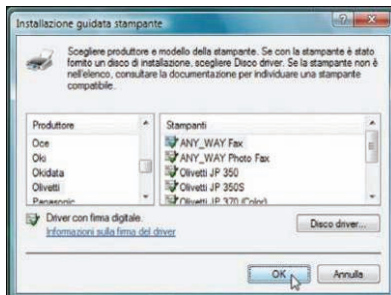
Installazione guidata stampante

Scegliere produttore e modello della stampante. Se con la stampante è stato fornito un disco di installazione, scegliere Disco driver. Se la stampante non è nell'elenco, consultare la documentazione per individuare una stampante compatibile.

| Produttore | Stampanti |
|---|---|
| Oce | ANY_WAY Fax |
| Oki | ANY_WAY Photo Fax |
| Okidata | Olivetti JP 350 |
| Olivetti | Olivetti JP 350S |
| Panasonic | Olivetti JP 370 (Color) |

Driver con firma digitale.
Informazioni sulla firma del driver

Disco driver...

OK

Annulla